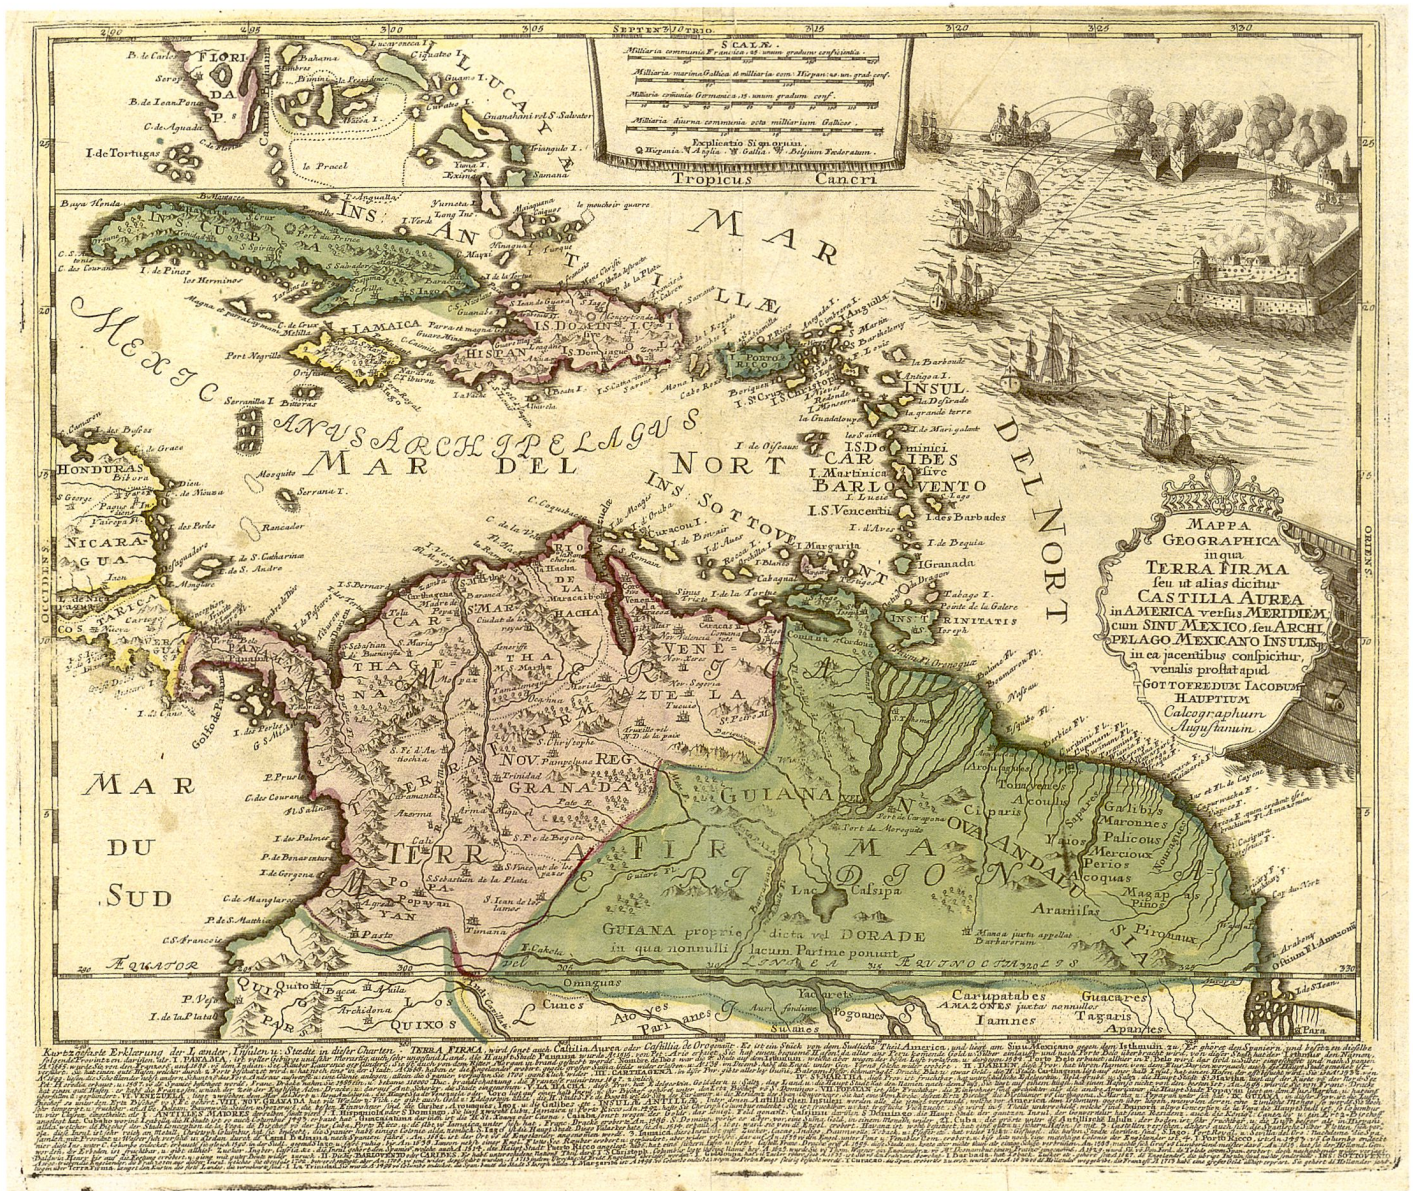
MAPPA GEOGRAPHICA in qua TERRA FIRMA seu ut alias dicitur CASTILLA AUREA in AMERICA versus MERIDIEM, cum SINU MEXICO, seu ARCHIPELAGO MEXICANO INSULIS in ea jacentibus conspicitur, venalis prostat apud GOTTOFREDUM IACOBUM HAUPTIUM Calcographum Augustanum

SCALÆ
Milliaria communia Francica 20 unum gradum conficientia
Milliaria marina Gallica et Hispanica 20 unum grad. conf.
Milliaria communia Germanica 15 unum gradum conf.
Milliaria diurna communia octo milliarium Gallicae
Explicatio Signorum
Hispania Anglia Gallia Belgium Foederatum

SEPTENTRIO
Tropicus Cancri
ÆQUATOR
OCCIDENS
ORIENS

FLORIDA
LUCAYÆ
I. de Tortuga
INS. CUBA
INS. ANTILLÆ
MAR
MEXICANUS ARCHIPELAGUS
MAR DEL NORT
IAMAICA
INS. DOMINICO HISPANIOLA
PORTO RICO
INSULÆ CARIBES
BARLOVENTO
INS. SOTTOVENTO
MAR DEL NORT
HONDURAS
NICARAGUA
COSTA RICA
CASTILLA DEL ORO
TERRA FIRMA
NOVA GRANADA
NOV. REG. GRANADA
POPAYAN
RIO DE LA HACHA
VENEZUELA
CARTHAGENA
S. MARTHA
GUIANA
NOVA ANDALUSIA
CARIBANA
MAR DU SUD
GUIANA proprie dicta vel DORADE in qua nonnulli lacum Parime ponunt
Lac Parime
Caribes
QUIXOS
Quito
AMAZONES
Carupatabes
Guacares
Tagaris
Apanties
Iamnes

Kurtzgefasste Erklarung der Länder, Insulen und Städte in dieser Charten. TERRA FIRMA wird sonst auch Castilla Aurea oder Castilla del Oro genannt. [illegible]